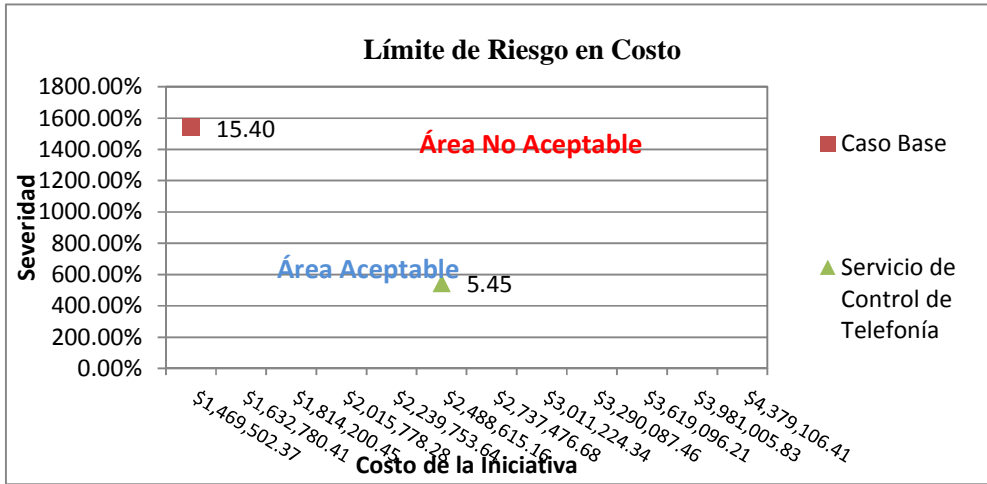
Límite de Riesgo en Costo

1800.00%
1600.00%
1400.00%
1200.00%
1000.00%
800.00%
600.00%
400.00%
200.00%
0.00%

Severidad

15.40
Área No Aceptable
Área Aceptable
5.45

$1,469,502.37
$1,632,780.41
$1,814,200.45
$2,015,778.28
$2,239,753.64
$2,488,615.16
$2,737,476.68
$3,011,224.34
$3,290,087.46
$3,619,096.21
$3,981,005.83
$4,379,106.41

Costo de la Iniciativa

Caso Base
Servicio de Control de Telefonía